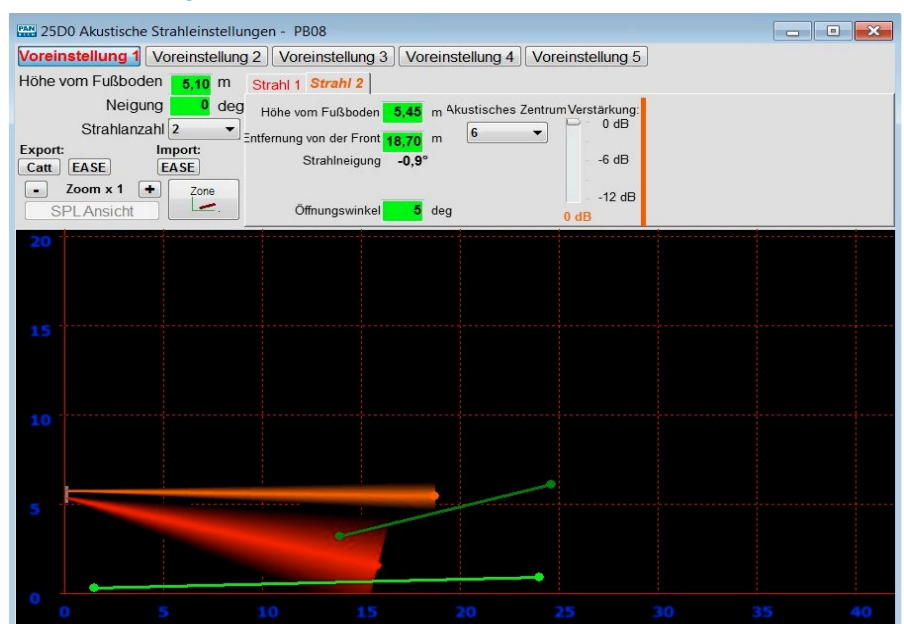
PAN 25D0 Akustische Strahleinstellungen - PB08

Voreinstellung 1 Voreinstellung 2 Voreinstellung 3 Voreinstellung 4 Voreinstellung 5

Höhe vom Fußboden 5,10 m
Neigung 0 deg
Strahlanzahl 2

Export: Catt EASE
Import: EASE
- Zoom x 1 +
Zone
SPL Ansicht

Strahl 1 Strahl 2

Höhe vom Fußboden 5,45 m
Entfernung von der Front 18,70 m
Strahlneigung -0,9°
Öffnungswinkel 5 deg

Akustisches Zentrum 6

Verstärkung:
0 dB
-6 dB
-12 dB
0 dB

20
15
10
5
0

0 5 10 15 20 25 30 35 40